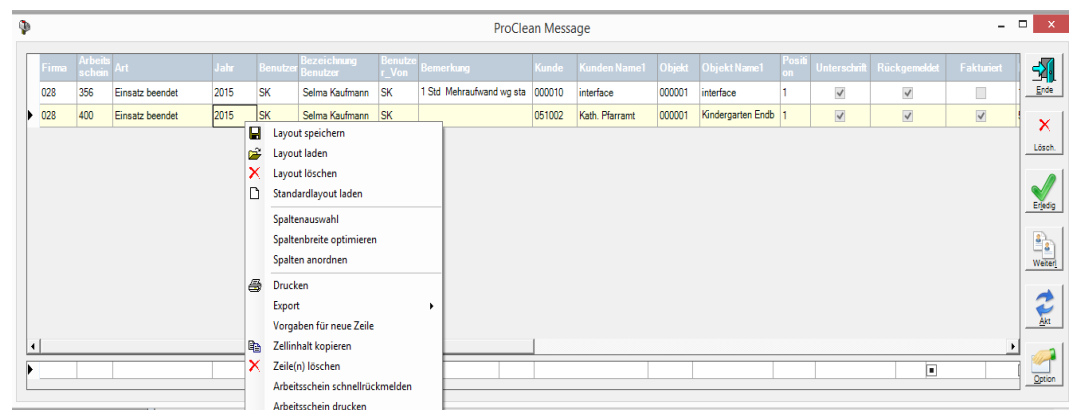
ProClean Message

| Firma | Arbeitsschein | Art | Jahr | Benutzer | Bezeichnung Benutzer | Benutzer_Von | Bemerkung | Kunde | Kunden Name1 | Objekt | Objekt Name1 | Position | Unterschrift | Rückgemeldet | Fakturiert |
|---|---|---|---|---|---|---|---|---|---|---|---|---|---|---|---|
| 028 | 356 | Einsatz beendet | 2015 | SK | Selma Kaufmann | SK | 1 Std Mehraufwand wg sta | 000010 | interface | 000001 | interface | 1 | | | |
| 028 | 400 | Einsatz beendet | 2015 | SK | Selma Kaufmann | SK | | 051002 | Kath. Pfarramt | 000001 | Kindergarten Endb | 1 | | | |

Layout speichern
Layout laden
Layout löschen
Standardlayout laden
Spaltenauswahl
Spaltenbreite optimieren
Spalten anordnen
Drucken
Export
Vorgaben für neue Zeile
Zellinhalt kopieren
Zeile(n) löschen
Arbeitsschein schnellrückmelden
Arbeitsschein drucken

Ende
Lösch.
Erledig
Weiter
Akt
Option